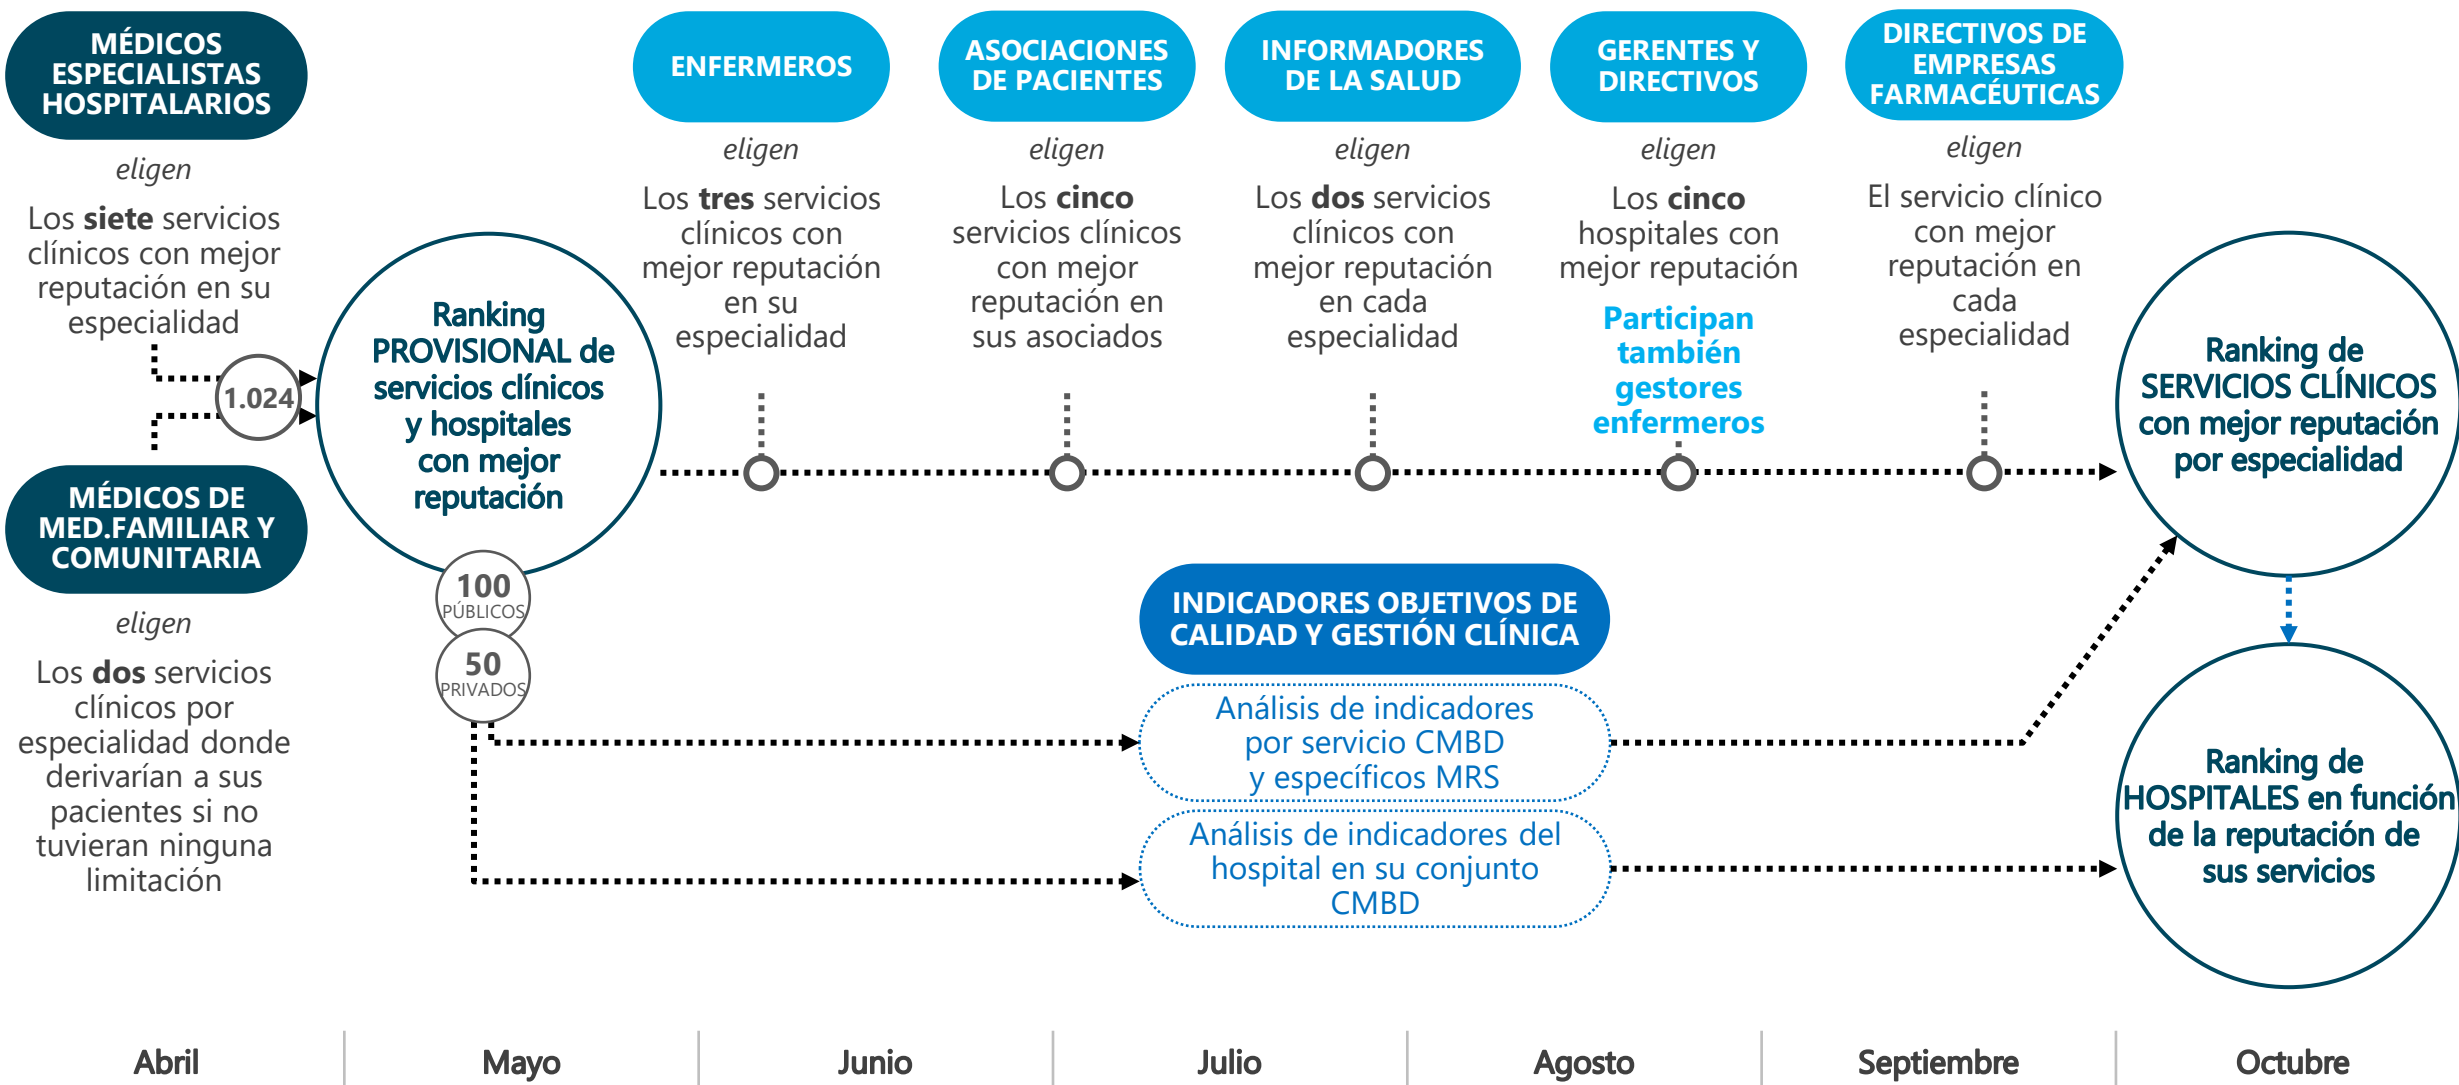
MÉDICOS ESPECIALISTAS HOSPITALARIOS

eligen

Los **siete** servicios clínicos con mejor reputación en su especialidad

1.024

MÉDICOS DE MED.FAMILIAR Y COMUNITARIA

eligen

Los **dos** servicios clínicos por especialidad donde derivarían a sus pacientes si no tuvieran ninguna limitación

Ranking PROVISIONAL de servicios clínicos y hospitales con mejor reputación

100 PÚBLICOS

50 PRIVADOS

ENFERMEROS

eligen

Los **tres** servicios clínicos con mejor reputación en su especialidad

ASOCIACIONES DE PACIENTES

eligen

Los **cinco** servicios clínicos con mejor reputación en sus asociados

INFORMADORES DE LA SALUD

eligen

Los **dos** servicios clínicos con mejor reputación en cada especialidad

GERENTES Y DIRECTIVOS

eligen

Los **cinco** hospitales con mejor reputación

Participan también gestores enfermeros

DIRECTIVOS DE EMPRESAS FARMACÉUTICAS

eligen

El servicio clínico con mejor reputación en cada especialidad

Ranking de SERVICIOS CLÍNICOS con mejor reputación por especialidad

INDICADORES OBJETIVOS DE CALIDAD Y GESTIÓN CLÍNICA

Análisis de indicadores por servicio CMBD y específicos MRS

Análisis de indicadores del hospital en su conjunto CMBD

Ranking de HOSPITALES en función de la reputación de sus servicios

Abril | Mayo | Junio | Julio | Agosto | Septiembre | Octubre